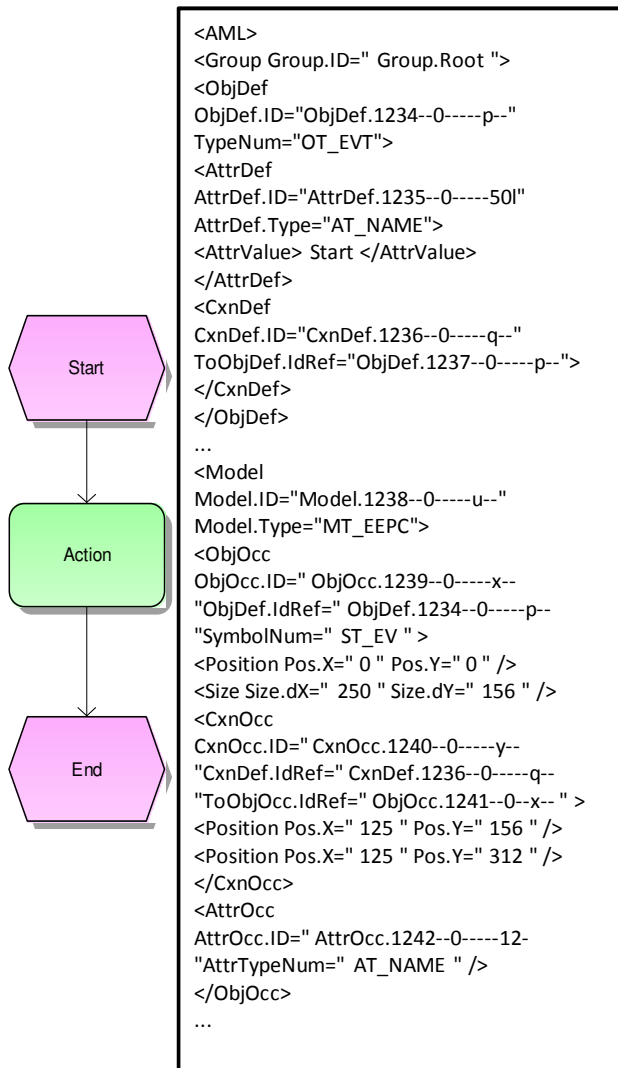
Start

Action

End

<AML>
<Group Group.ID=" Group.Root ">
<ObjDef
ObjDef.ID="ObjDef.1234--0-----p--"
TypeNum="OT_EVT">
<AttrDef
AttrDef.ID="AttrDef.1235--0-----50l"
AttrDef.Type="AT_NAME">
<AttrValue> Start </AttrValue>
</AttrDef>
<CxnDef
CxnDef.ID="CxnDef.1236--0-----q--"
ToObjDef.IdRef="ObjDef.1237--0-----p--">
</CxnDef>
</ObjDef>
...
<Model
Model.ID="Model.1238--0-----u--"
Model.Type="MT_EEPC">
<ObjOcc
ObjOcc.ID=" ObjOcc.1239--0-----x--
"ObjDef.IdRef=" ObjDef.1234--0-----p--
"SymbolNum=" ST_EV " >
<Position Pos.X=" 0 " Pos.Y=" 0 " />
<Size Size.dX=" 250 " Size.dY=" 156 " />
<CxnOcc
CxnOcc.ID=" CxnOcc.1240--0-----y--
"CxnDef.IdRef=" CxnDef.1236--0-----q--
"ToObjOcc.IdRef=" ObjOcc.1241--0--x-- " >
<Position Pos.X=" 125 " Pos.Y=" 156 " />
<Position Pos.X=" 125 " Pos.Y=" 312 " />
</CxnOcc>
<AttrOcc
AttrOcc.ID=" AttrOcc.1242--0-----12-
"AttrTypeNum=" AT_NAME " />
</ObjOcc>
...